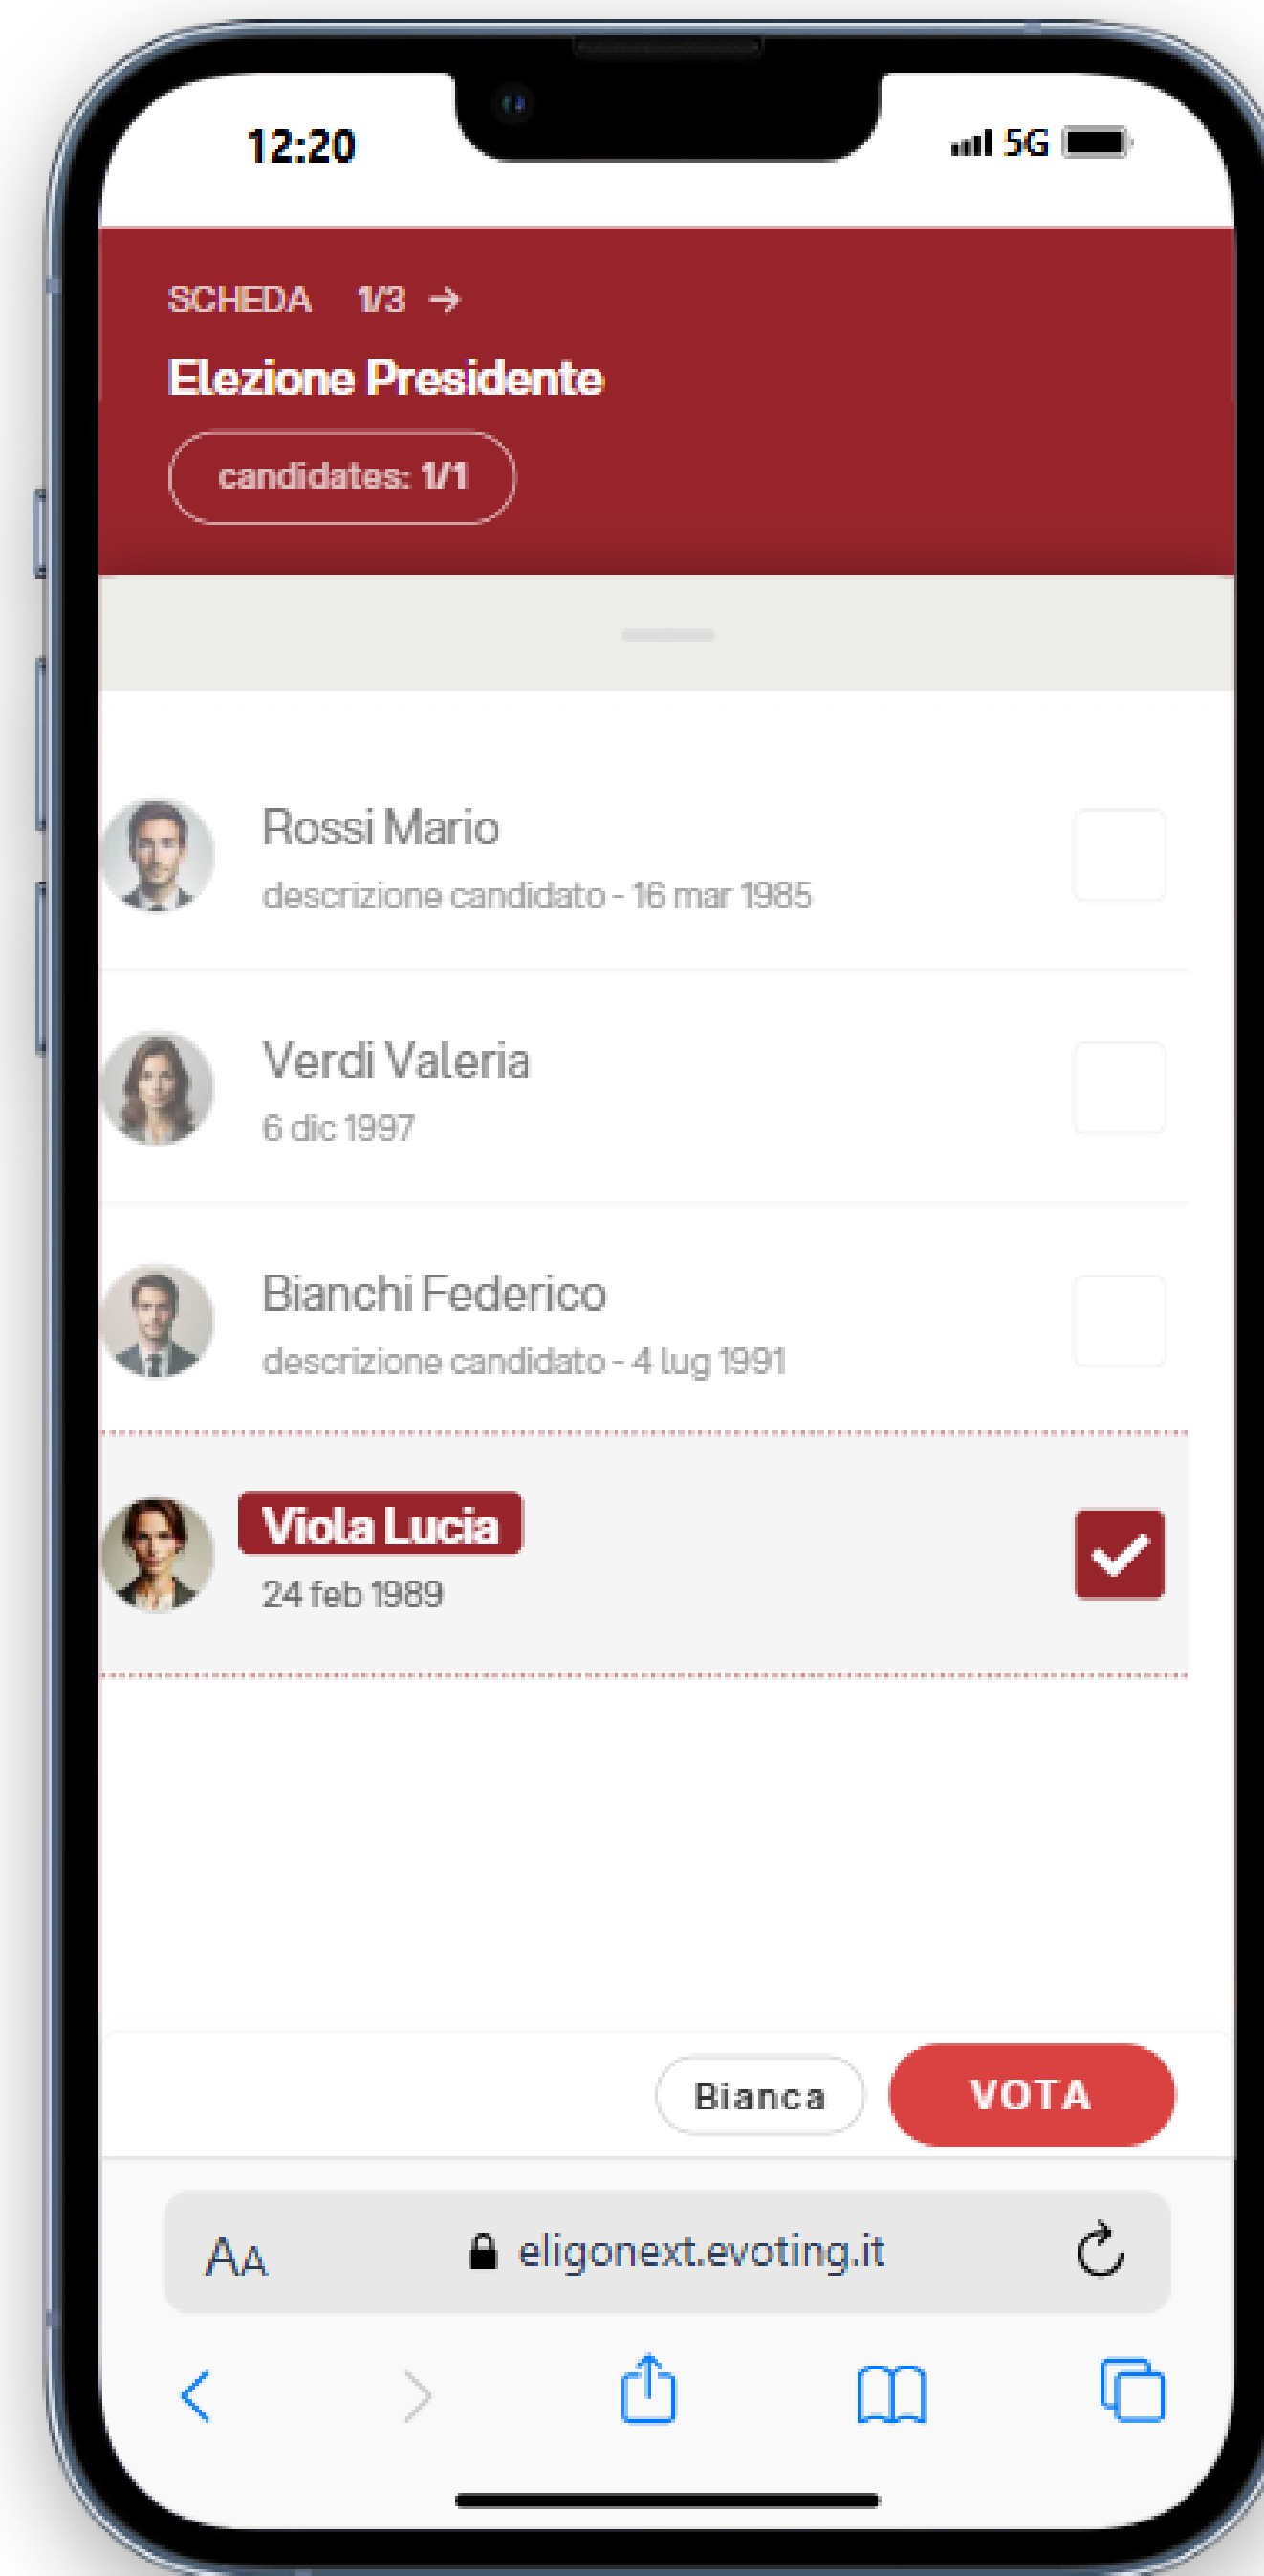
12:20

5G

SCHEDA 1/3 →

Elezione Presidente

candidates: 1/1

Rossi Mario
descrizione candidato - 16 mar 1985

Verdi Valeria
6 dic 1997

Bianchi Federico
descrizione candidato - 4 lug 1991

Viola Lucia
24 feb 1989

Bianca

VOTA

AA

eligonext.evoting.it